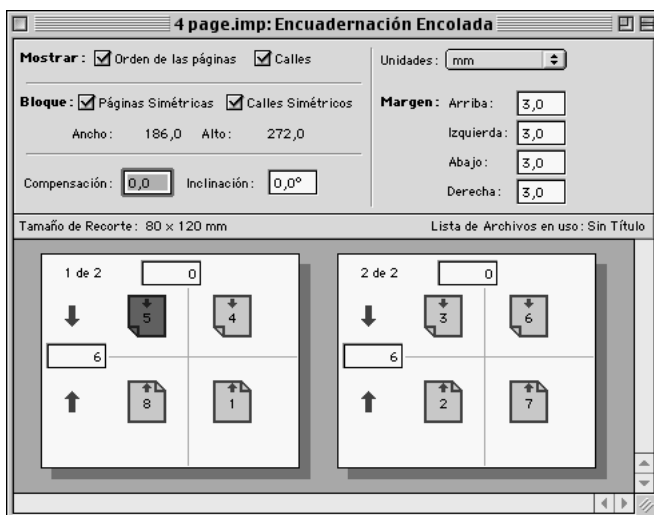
4 page.imp: Encuadernación Encolada

Mostrar: Orden de las páginas Calles

Bloque: Páginas Simétricas Calles Simétricos

Ancho: 186,0 Alto: 272,0

Compensación: 0,0 Inclinación: 0,0°

Unidades: mm

Margen: Arriba: 3,0

Izquierda: 3,0

Abajo: 3,0

Derecha: 3,0

Tamaño de Recorte: 80 x 120 mm

Lista de Archivos en uso: Sin Título

1 de 2 0

5 4

6

8 1

2 de 2 0

3 6

6

2 7